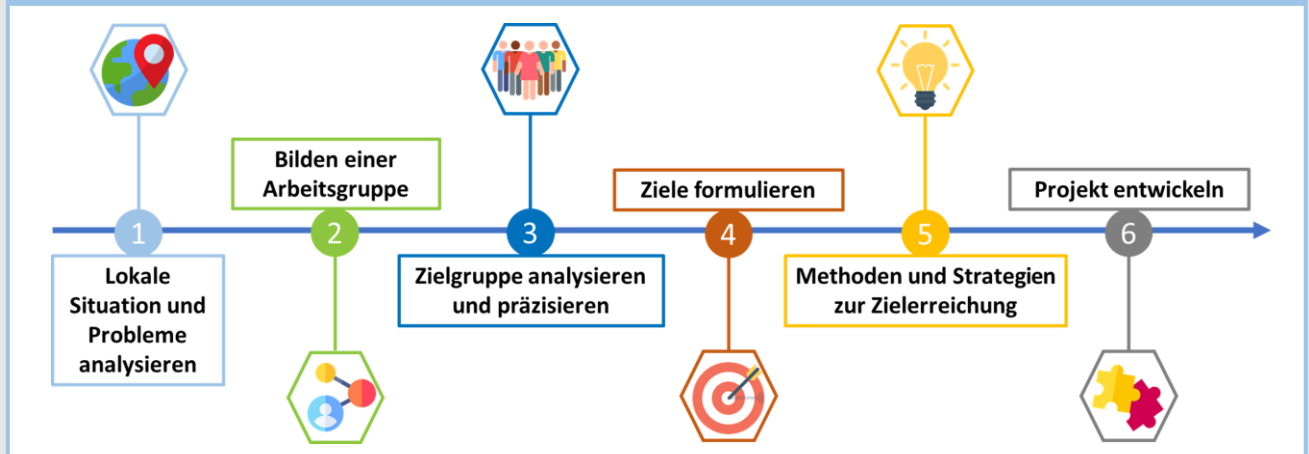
1
Lokale Situation und Probleme analysieren

Bilden einer Arbeitsgruppe
2

3
Zielgruppe analysieren und präzisieren

Ziele formulieren
4

5
Methoden und Strategien zur Zielerreichung

Projekt entwickeln
6